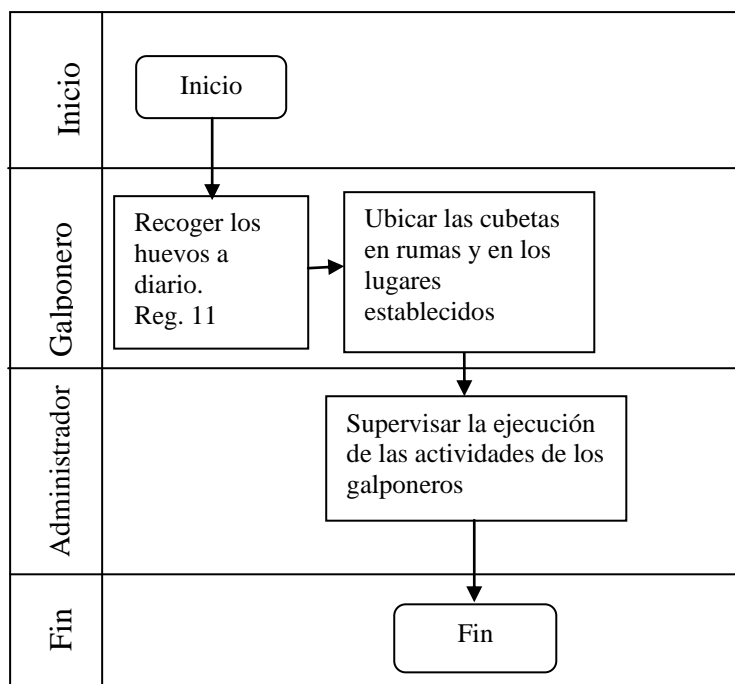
Inicio

Inicio

Galponero

Recoger los huevos a diario. Reg. 11

Ubicar las cubetas en rumas y en los lugares establecidos

Administrador

Supervisar la ejecución de las actividades de los galponeros

Fin

Fin